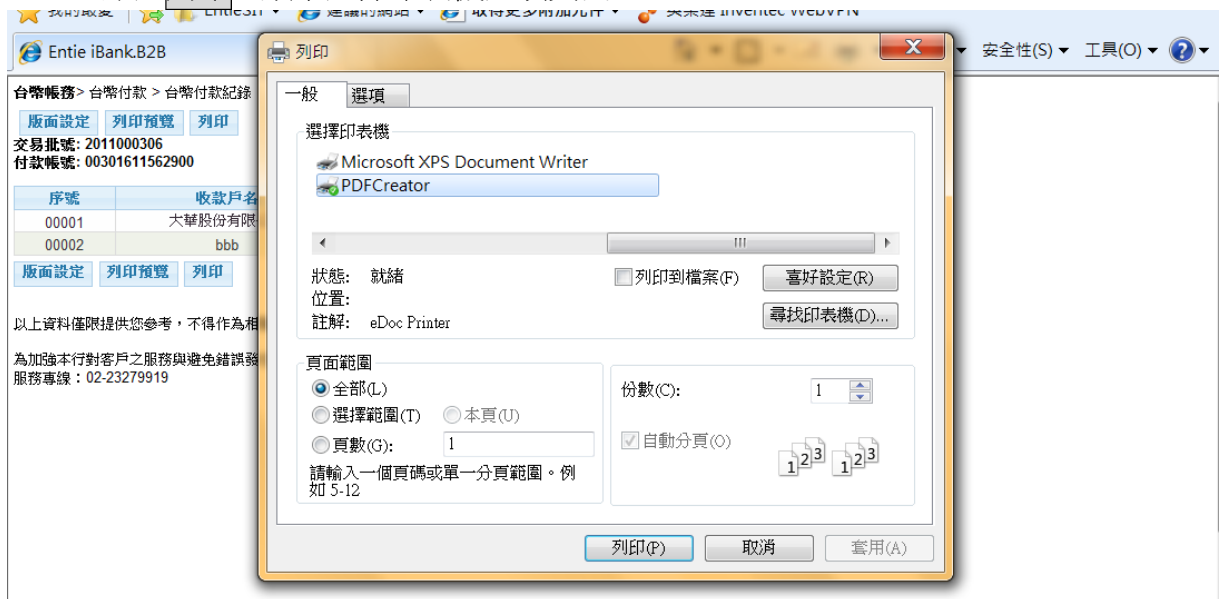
Entie iBank.B2B

列印

安全性(S) ▾ 工具(O) ▾

台幣帳務> 台幣付款 > 台幣付款紀錄

版面設定 列印預覽 列印

交易批號: 2011000306
付款帳號: 00301611562900

| 序號 | 收款戶名 |
|---|---|
| 00001 | 大華股份有限 |
| 00002 | bbb |

版面設定 列印預覽 列印

以上資料僅限提供您參考，不得作為相

為加強本行對客戶之服務與避免錯誤發

服務專線：02-23279919

一般 選項

選擇印表機

Microsoft XPS Document Writer
PDFCreator

狀態: 就緒
位置:
註解: eDoc Printer

列印到檔案(F) 喜好設定(R)

尋找印表機(D)...

頁面範圍

全部(L)
選擇範圍(T) 本頁(U)
頁數(G): 1

請輸入一個頁碼或單一分頁範圍。例如 5-12

份數(C): 1

自動分頁(O)

1 2 3 1 2 3

列印(P) 取消 套用(A)